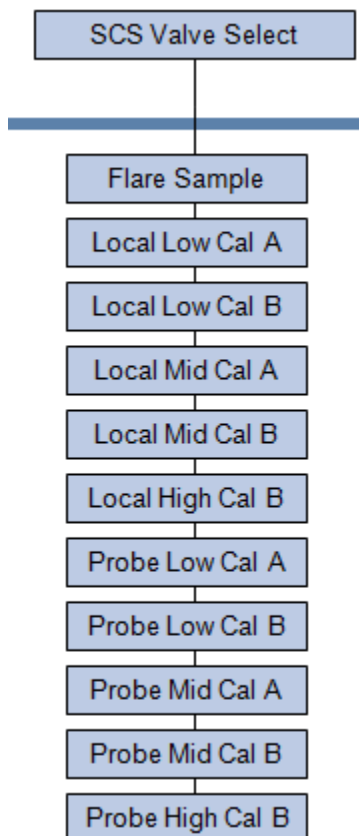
SCS Valve Select

Flare Sample

Local Low Cal A

Local Low Cal B

Local Mid Cal A

Local Mid Cal B

Local High Cal B

Probe Low Cal A

Probe Low Cal B

Probe Mid Cal A

Probe Mid Cal B

Probe High Cal B